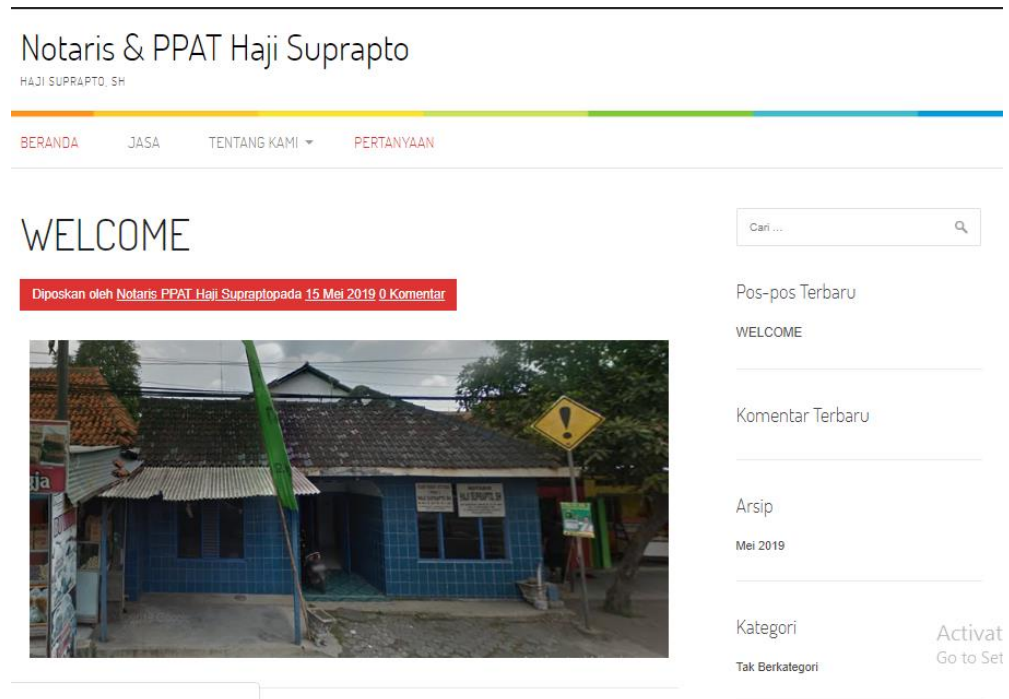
Notaris & PPAT Haji Suprapto

HAJI SUPRAPTO, SH

BERANDA JASA TENTANG KAMI PERTANYAAN

WELCOME

Diposkan oleh Notaris PPAT Haji Supraptopada 15 Mei 2019 0 Komentar

ja

NOTARIS HAJI SUPRAPTO, SH

Cari …

Pos-pos Terbaru

WELCOME

Komentar Terbaru

Arsip

Mei 2019

Kategori

Tak Berkategori

Activat
Go to Set